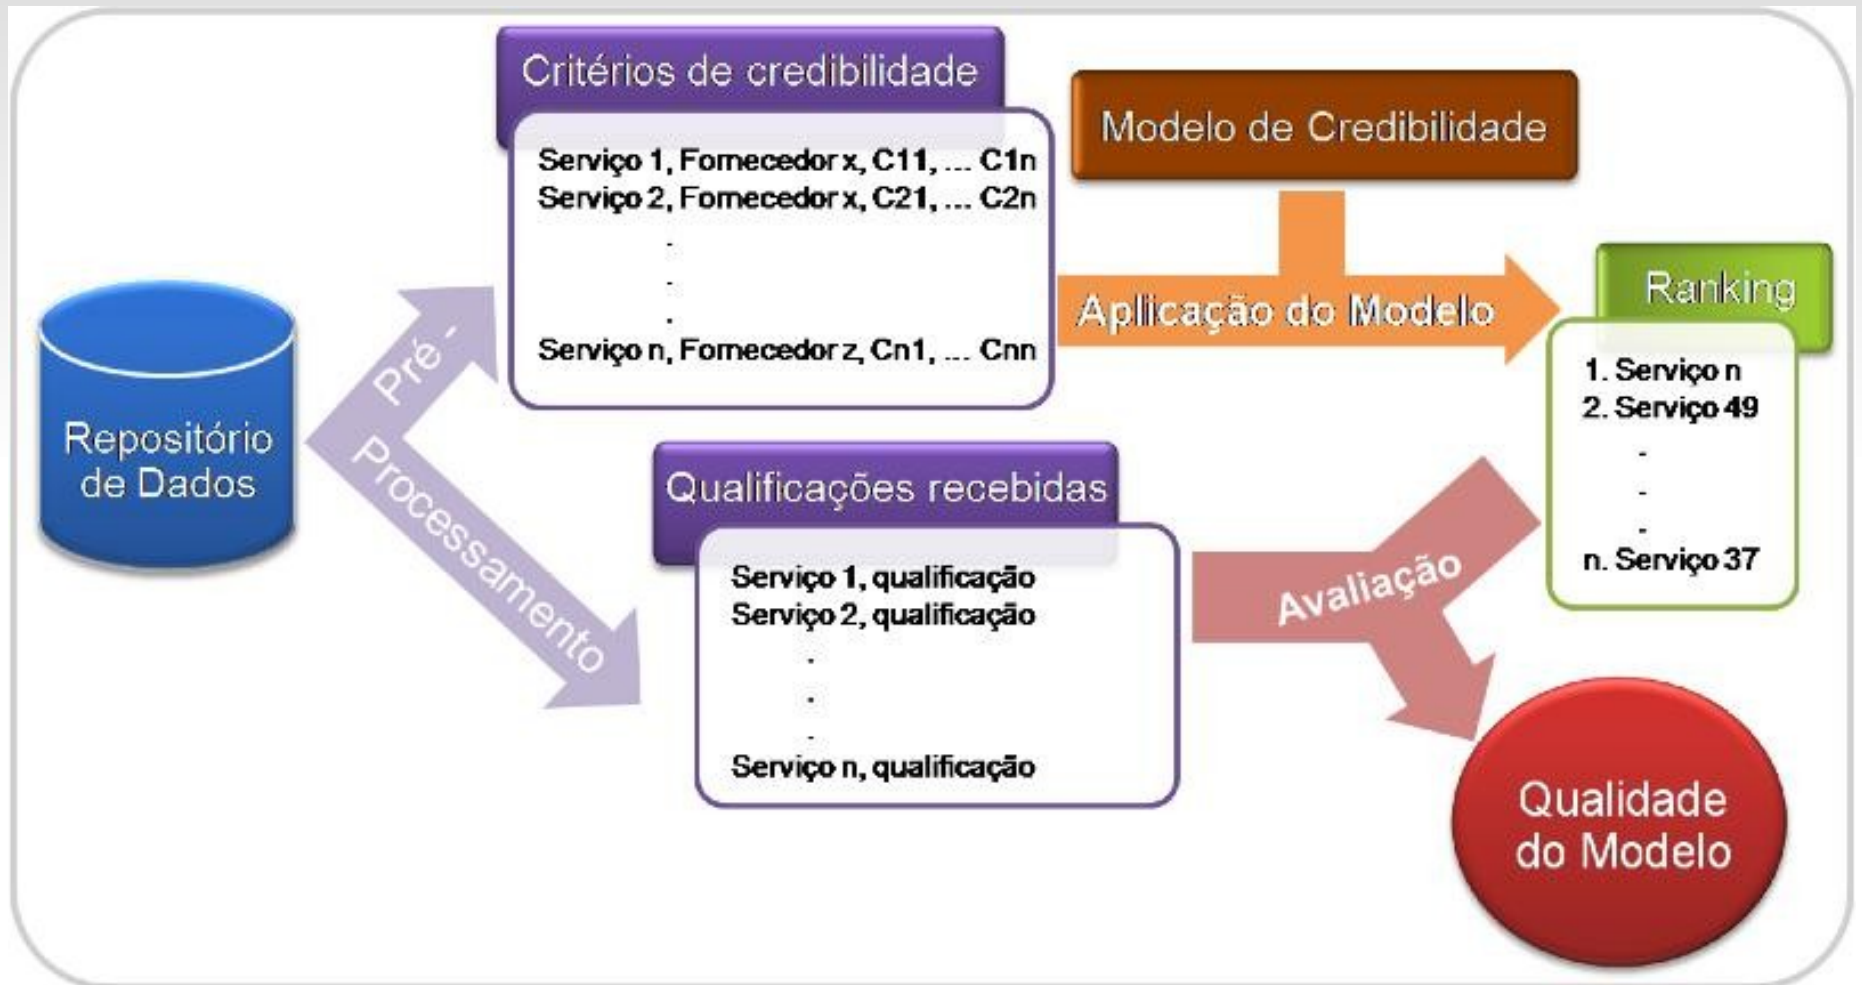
Repositório de Dados

Pré - Processamento

Critérios de credibilidade

Serviço 1, Fornecedor x, C11, ... C1n
Serviço 2, Fornecedor x, C21, ... C2n
.
.
.
Serviço n, Fornecedor z, Cn1, ... Cnn

Modelo de Credibilidade

Aplicação do Modelo

Ranking

1. Serviço n
2. Serviço 49
.
.
.
n. Serviço 37

Qualificações recebidas

Serviço 1, qualificação
Serviço 2, qualificação
.
.
.
Serviço n, qualificação

Avaliação

Qualidade do Modelo